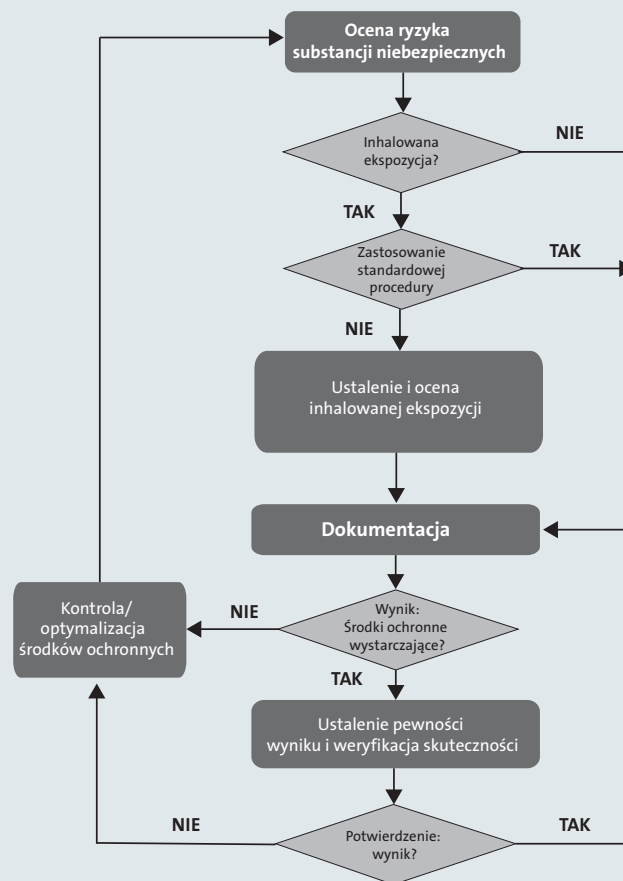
Ocena ryzyka substancji niebezpiecznych

Inhalowana ekspozycja?

NIE

TAK

Zastosowanie standardowej procedury

TAK

NIE

Ustalenie i ocena inhalowanej ekspozycji

Dokumentacja

Kontrola/ optymalizacja środków ochronnych

NIE

Wynik: Środki ochronne wystarczające?

TAK

Ustalenie pewności wyniku i weryfikacja skuteczności

NIE

Potwierdzenie: wynik?

TAK